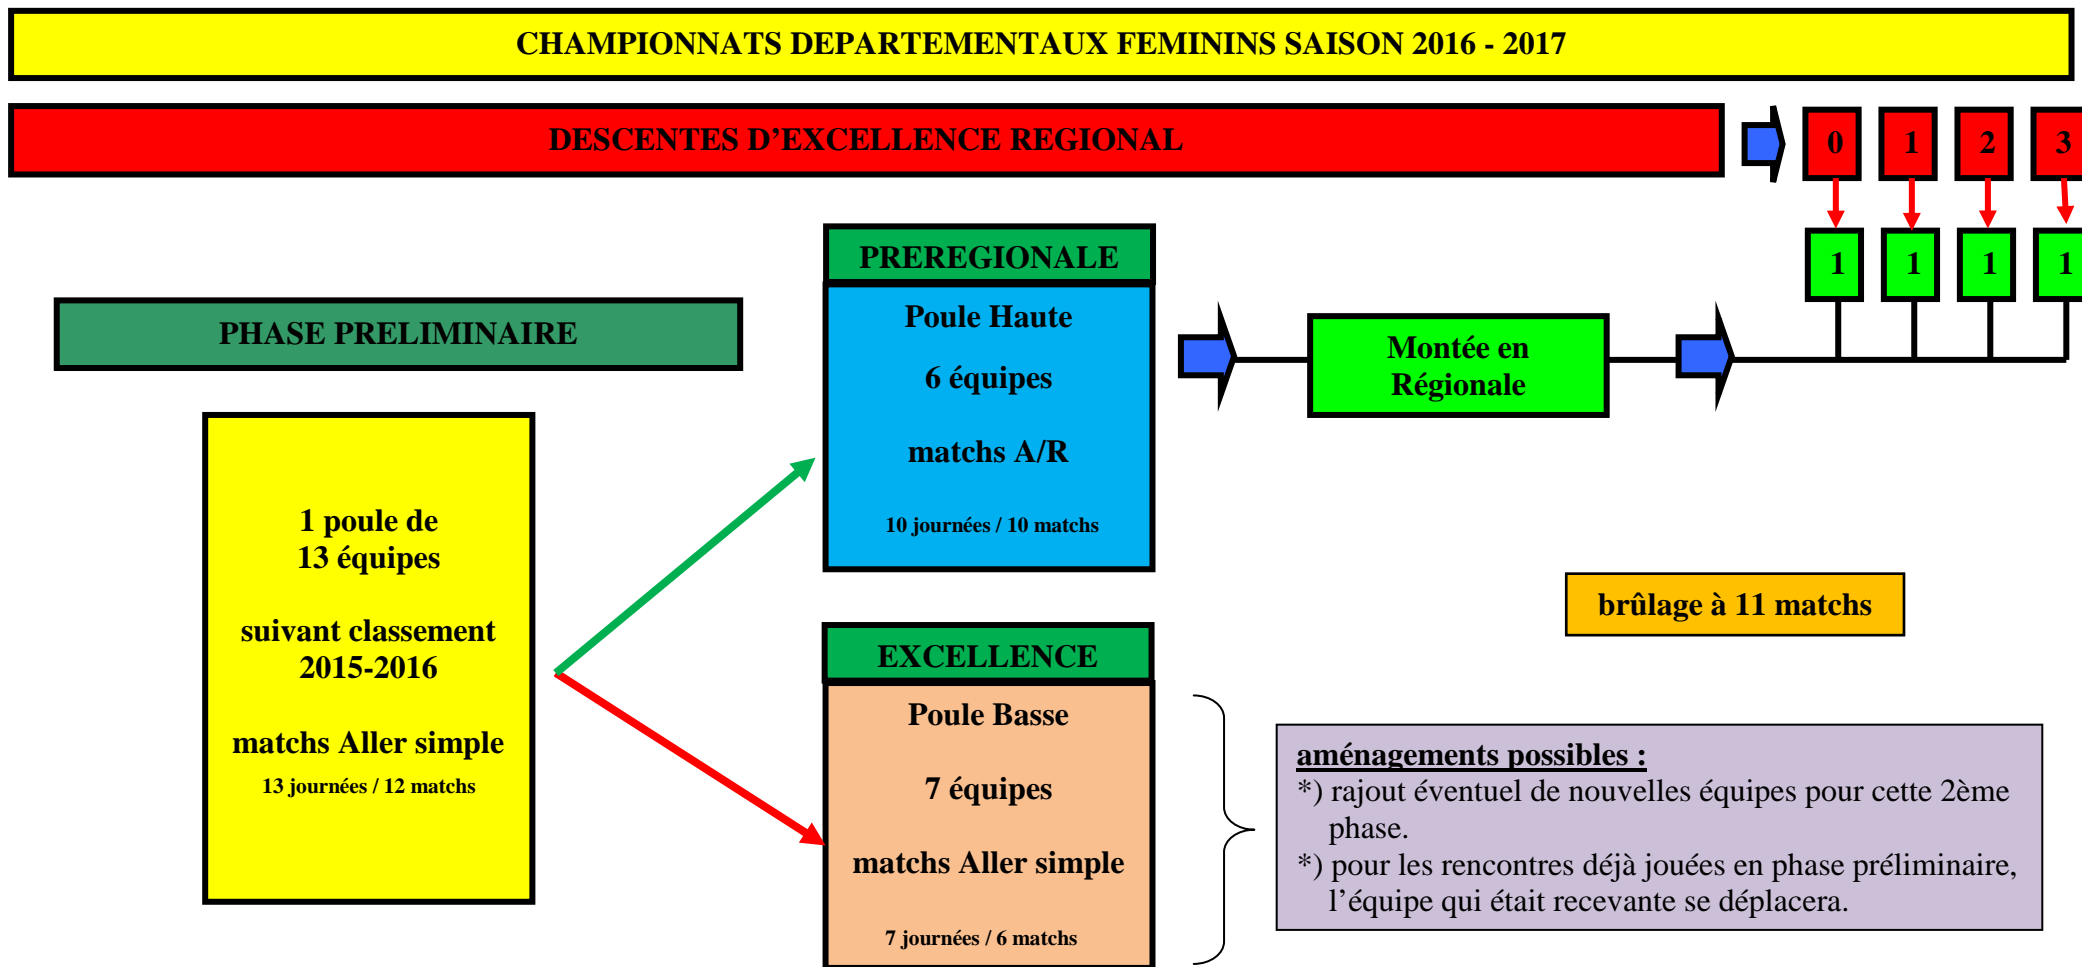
CHAMPIONNATS DEPARTEMENTAUX FEMININS SAISON 2016 - 2017

DESCENTES D’EXCELLENCE REGIONAL

0 1 2 3

1 1 1 1

PHASE PRELIMINAIRE

1 poule de
13 équipes

suivant classement
2015-2016

matchs Aller simple
13 journées / 12 matchs

PREREGIONALE

Poule Haute

6 équipes

matchs A/R

10 journées / 10 matchs

Montée en Régionale

brûlage à 11 matchs

EXCELLENCE

Poule Basse

7 équipes

matchs Aller simple

7 journées / 6 matchs

aménagements possibles :
*) rajout éventuel de nouvelles équipes pour cette 2ème phase.
*) pour les rencontres déjà jouées en phase préliminaire, l’équipe qui était recevante se déplacera.